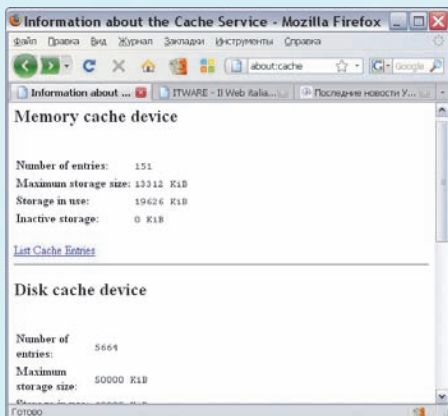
Information about the Cache Service - Mozilla Firefox

Файл Правка Вид Журнал Закладки Инструменты Справка

about:cache

Google

Information about ...

ITWARE - Il Web Italia...

Последние новости У...

Memory cache device

Number of entries: 151
Maximum storage size: 13312 KiB
Storage in use: 19626 KiB
Inactive storage: 0 KiB

List Cache Entries

Disk cache device

Number of entries: 5664
Maximum storage size: 50000 KiB
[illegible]

Готово